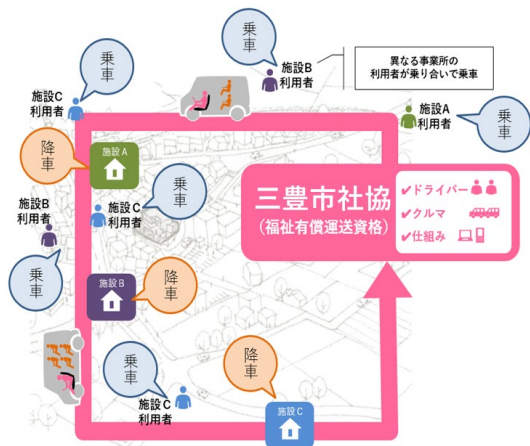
乗車

施設B
利用者

異なる事業所の
利用者が乗り合いで乗車

乗車

施設C
利用者

施設A
利用者

乗車

降車

施設A

乗車

施設C
利用者

三豊市社協
(福祉有償運送資格)

✔ドライバー
✔クルマ
✔仕組み

施設B
利用者

乗車

施設B

降車

降車

乗車

施設C
利用者

施設C